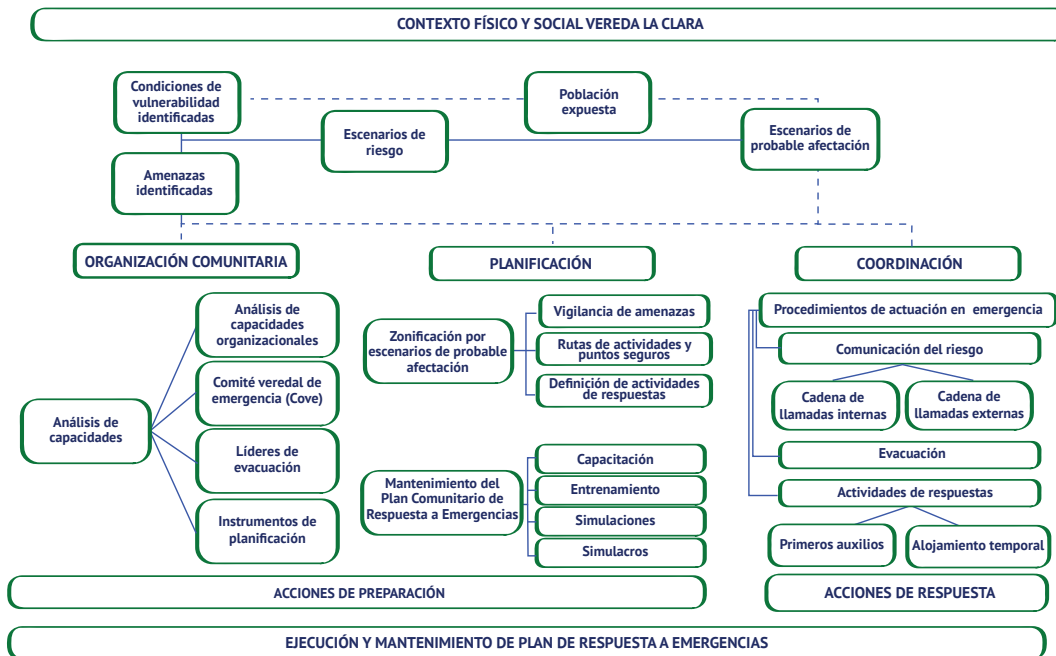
CONTEXTO FÍSICO Y SOCIAL VEREDA LA CLARA

Condiciones de vulnerabilidad identificadas

Población expuesta

Escenarios de riesgo

Escenarios de probable afectación

Amenazas identificadas

ORGANIZACIÓN COMUNITARIA

PLANIFICACIÓN

COORDINACIÓN

Análisis de capacidades

Análisis de capacidades organizacionales

Comité veredal de emergencia (Cove)

Líderes de evacuación

Instrumentos de planificación

Zonificación por escenarios de probable afectación

Vigilancia de amenazas

Rutas de actividades y puntos seguros

Definición de actividades de respuestas

Mantenimiento del Plan Comunitario de Respuesta a Emergencias

Capacitación

Entrenamiento

Simulaciones

Simulacros

Procedimientos de actuación en emergencia

Comunicación del riesgo

Cadena de llamadas internas

Cadena de llamadas externas

Evacuación

Actividades de respuestas

Primeros auxilios

Alojamiento temporal

ACCIONES DE PREPARACIÓN

ACCIONES DE RESPUESTA

EJECUCIÓN Y MANTENIMIENTO DE PLAN DE RESPUESTA A EMERGENCIAS